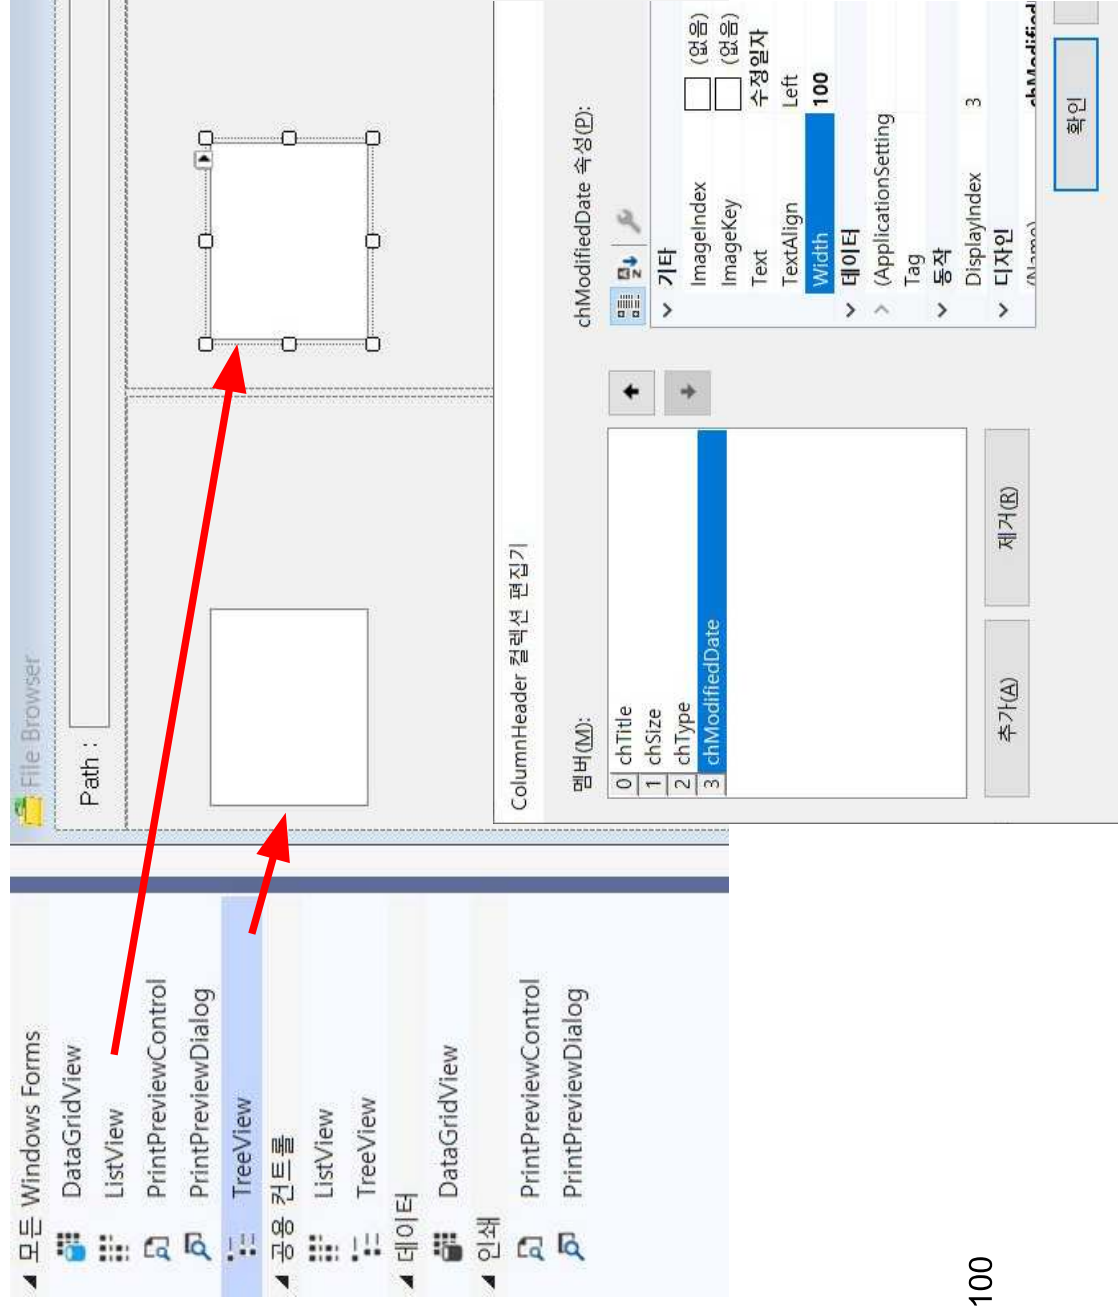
File Browser

Path :

◢ 모든 Windows Forms
DataGridView
ListView
PrintPreviewControl
PrintPreviewDialog
TreeView
◢ 공용 컨트롤
ListView
TreeView
◢ 데이터
DataGridView
◢ 인쇄
PrintPreviewControl
PrintPreviewDialog

ColumnHeader 컬렉션 편집기

멤버(M):
0 chTitle
1 chSize
2 chType
3 chModifiedDate

추가(A)
제거(R)

chModifiedDate 속성(P):

| 기타 | |
|---|---|
| ImageIndex | (없음) |
| ImageKey | (없음) |
| Text | 수정일자 |
| TextAlign | Left |
| Width | 100 |
| 데이터 | |
| (ApplicationSetting | |
| Tag | |
| 동작 | |
| DisplayIndex | 3 |
| 디자인 | |
| (Name) | chModified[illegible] |

확인

100